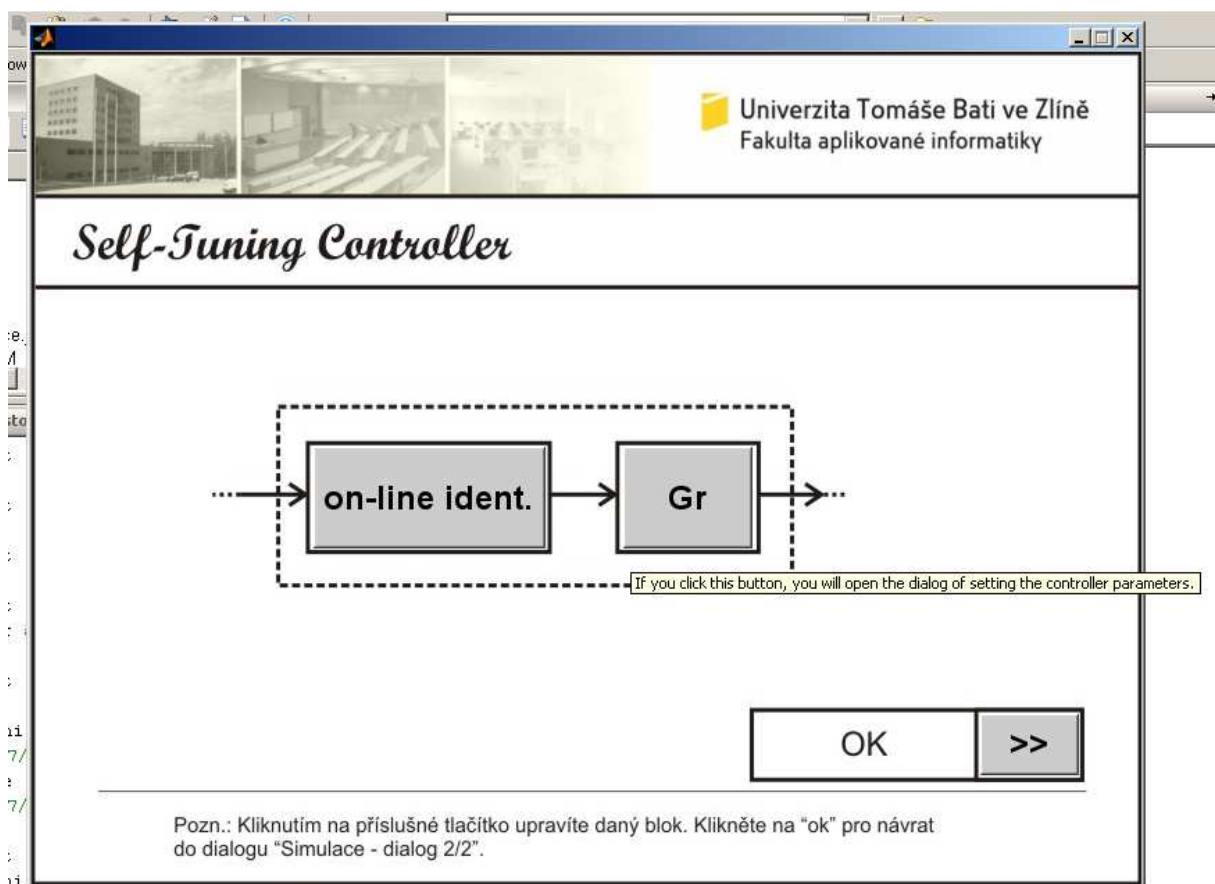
Univerzita Tomáše Bati ve Zlíně
Fakulta aplikované informatiky

Self-Tuning Controller

on-line ident.

Gr

If you click this button, you will open the dialog of setting the controller parameters.

OK

>>

Pozn.: Kliknutím na příslušné tlačítko upravíte daný blok. Klikněte na "ok" pro návrat do dialogu "Simulace - dialog 2/2".